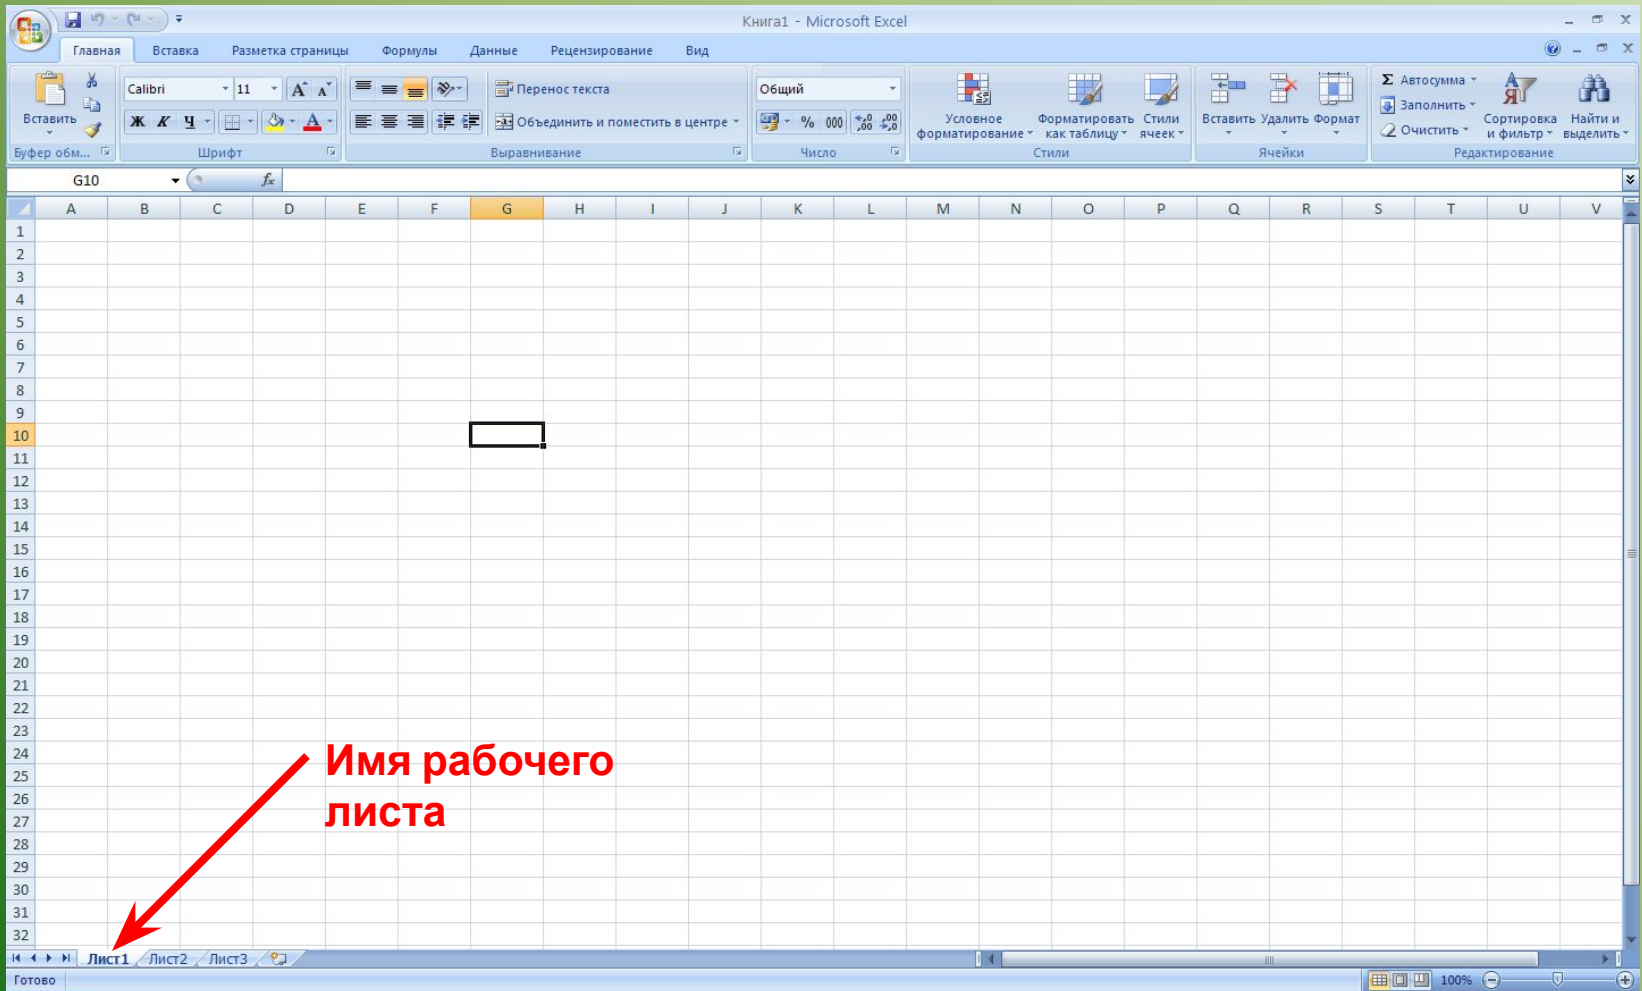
Книга1 - Microsoft Excel

Главная Вставка Разметка страницы Формулы Данные Рецензирование Вид

Вставить
Буфер обм...

Calibri 11 A A
Ж К Ч
Шрифт

Перенос текста
Объединить и поместить в центре
Выравнивание

Общий
% 000 ,0 ,00
Число

Условное форматирование
Форматировать как таблицу
Стили ячеек
Стили

Вставить Удалить Формат
Ячейки

Σ Автосумма
Заполнить
Очистить
Сортировка и фильтр
Найти и выделить
Редактирование

G10 $f_x$

| | A | B | C | D | E | F | G | H | I | J | K | L | M | N | O | P | Q | R | S | T | U | V |
|---|---|---|---|---|---|---|---|---|---|---|---|---|---|---|---|---|---|---|---|---|---|---|
| 1 | | | | | | | | | | | | | | | | | | | | | | |
| 2 | | | | | | | | | | | | | | | | | | | | | | |
| 3 | | | | | | | | | | | | | | | | | | | | | | |
| 4 | | | | | | | | | | | | | | | | | | | | | | |
| 5 | | | | | | | | | | | | | | | | | | | | | | |
| 6 | | | | | | | | | | | | | | | | | | | | | | |
| 7 | | | | | | | | | | | | | | | | | | | | | | |
| 8 | | | | | | | | | | | | | | | | | | | | | | |
| 9 | | | | | | | | | | | | | | | | | | | | | | |
| 10 | | | | | | | | | | | | | | | | | | | | | | |
| 11 | | | | | | | | | | | | | | | | | | | | | | |
| 12 | | | | | | | | | | | | | | | | | | | | | | |
| 13 | | | | | | | | | | | | | | | | | | | | | | |
| 14 | | | | | | | | | | | | | | | | | | | | | | |
| 15 | | | | | | | | | | | | | | | | | | | | | | |
| 16 | | | | | | | | | | | | | | | | | | | | | | |
| 17 | | | | | | | | | | | | | | | | | | | | | | |
| 18 | | | | | | | | | | | | | | | | | | | | | | |
| 19 | | | | | | | | | | | | | | | | | | | | | | |
| 20 | | | | | | | | | | | | | | | | | | | | | | |
| 21 | | | | | | | | | | | | | | | | | | | | | | |
| 22 | | | | | | | | | | | | | | | | | | | | | | |
| 23 | | | | | | | | | | | | | | | | | | | | | | |
| 24 | | | | | | | | | | | | | | | | | | | | | | |
| 25 | | | | | | | | | | | | | | | | | | | | | | |
| 26 | | | | | | | | | | | | | | | | | | | | | | |
| 27 | | | | | | | | | | | | | | | | | | | | | | |
| 28 | | | | | | | | | | | | | | | | | | | | | | |
| 29 | | | | | | | | | | | | | | | | | | | | | | |
| 30 | | | | | | | | | | | | | | | | | | | | | | |
| 31 | | | | | | | | | | | | | | | | | | | | | | |
| 32 | | | | | | | | | | | | | | | | | | | | | | |

Имя рабочего листа

Лист1 Лист2 Лист3

Готово 100%